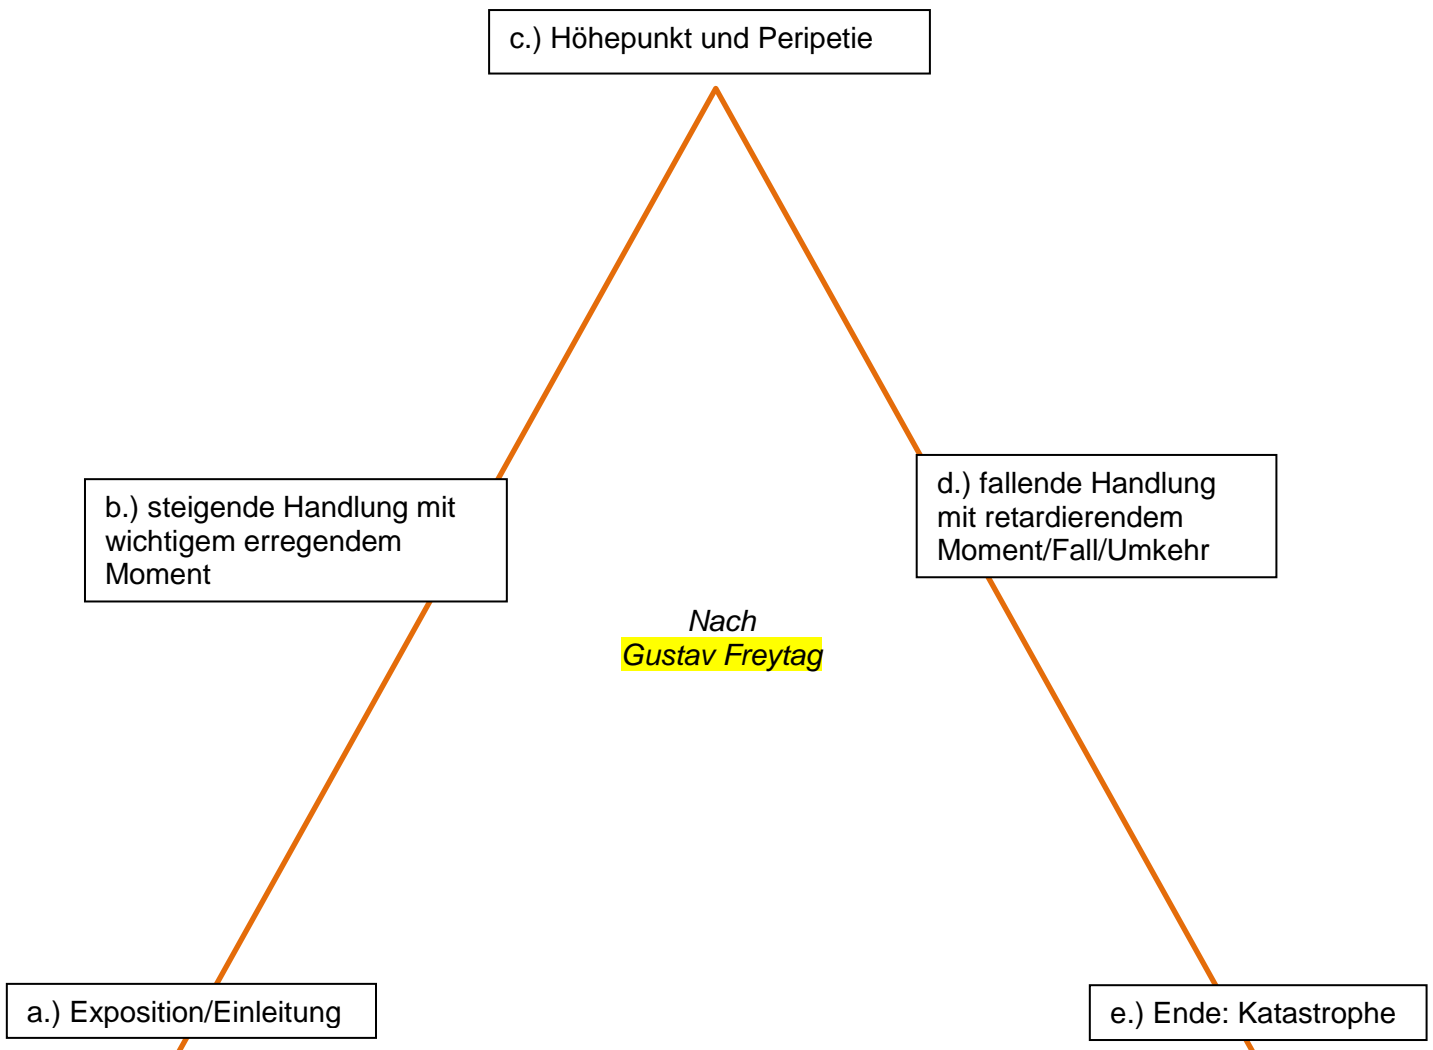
c.) Höhepunkt und Peripetie

b.) steigende Handlung mit wichtigem erregendem Moment

d.) fallende Handlung mit retardierendem Moment/Fall/Umkehr

Nach
Gustav Freytag

a.) Exposition/Einleitung

e.) Ende: Katastrophe